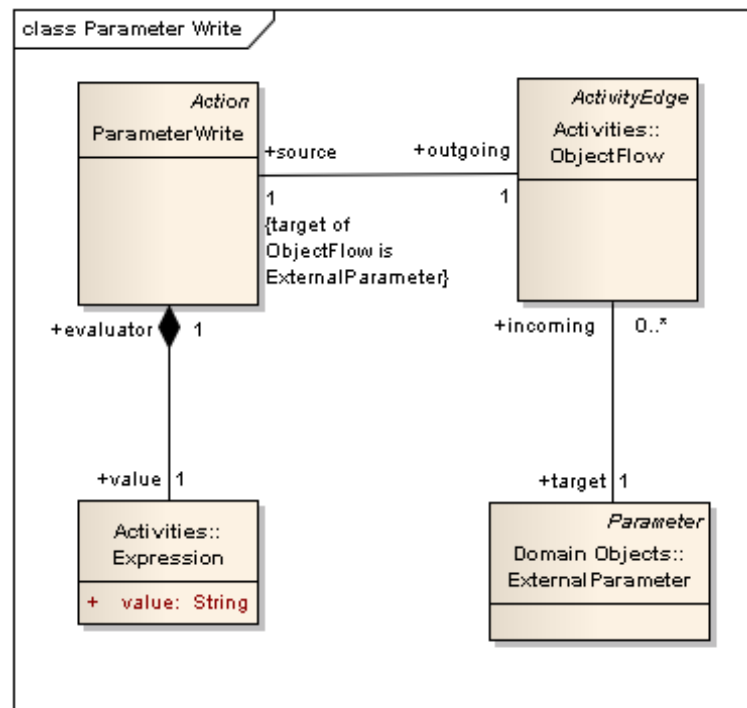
class Parameter Write

Action
ParameterWrite

+source
1
{target of ObjectFlow is ExternalParameter}

+outgoing
1

ActivityEdge
Activities::
ObjectFlow

+evaluator
1

+incoming
0..*

+value
1

Activities::
Expression

+ value: String

+target
1

Parameter
Domain Objects::
ExternalParameter